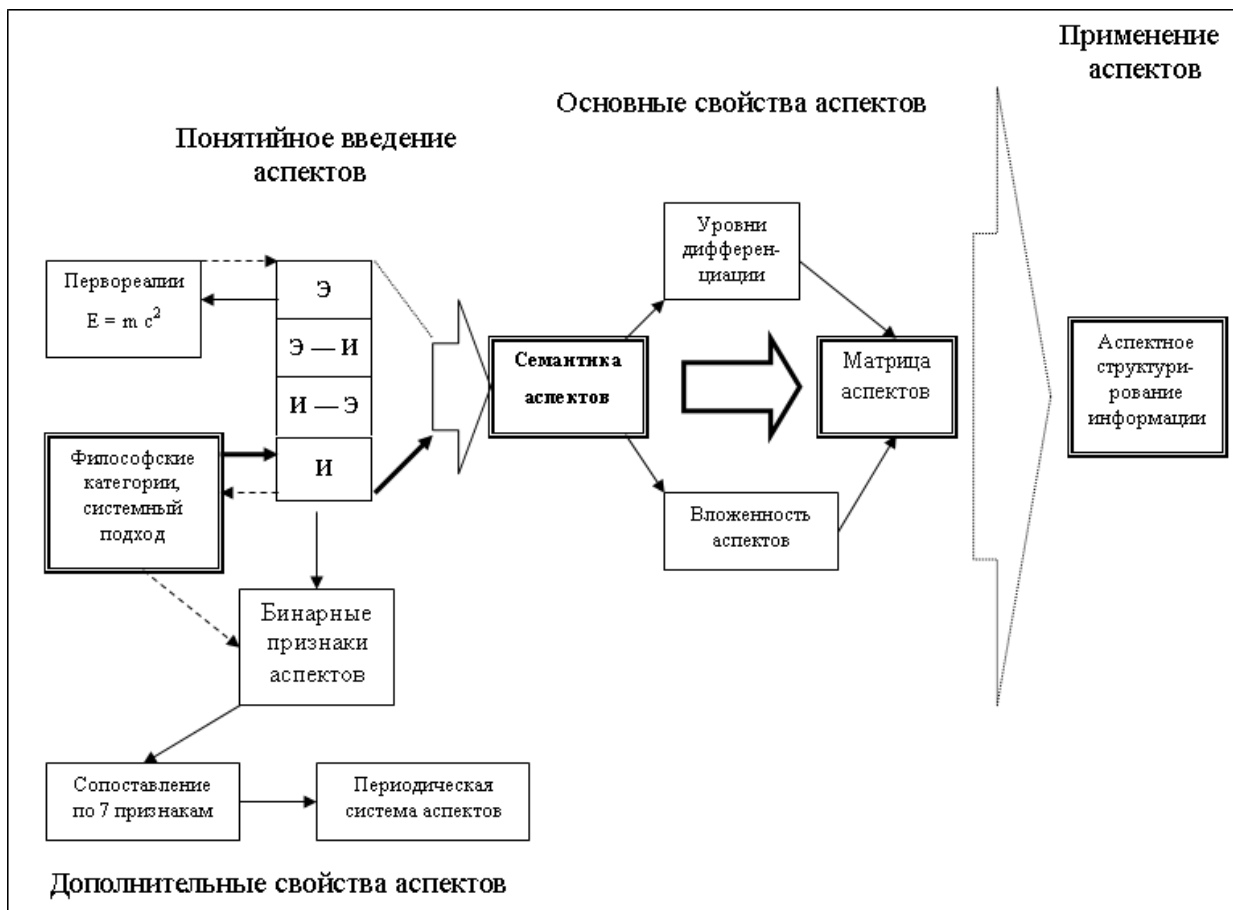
Применение аспектов

Основные свойства аспектов

Понятийное введение аспектов

Первореалии
$E = m c^2$

Э

Э — И

И — Э

И

Философские категории, системный подход

Семантика аспектов

Уровни дифферен-циации

Матрица аспектов

Вложенность аспектов

Аспектное структури-рование информации

Бинарные признаки аспектов

Сопоставление по 7 признакам

Периодическая система аспектов

Дополнительные свойства аспектов